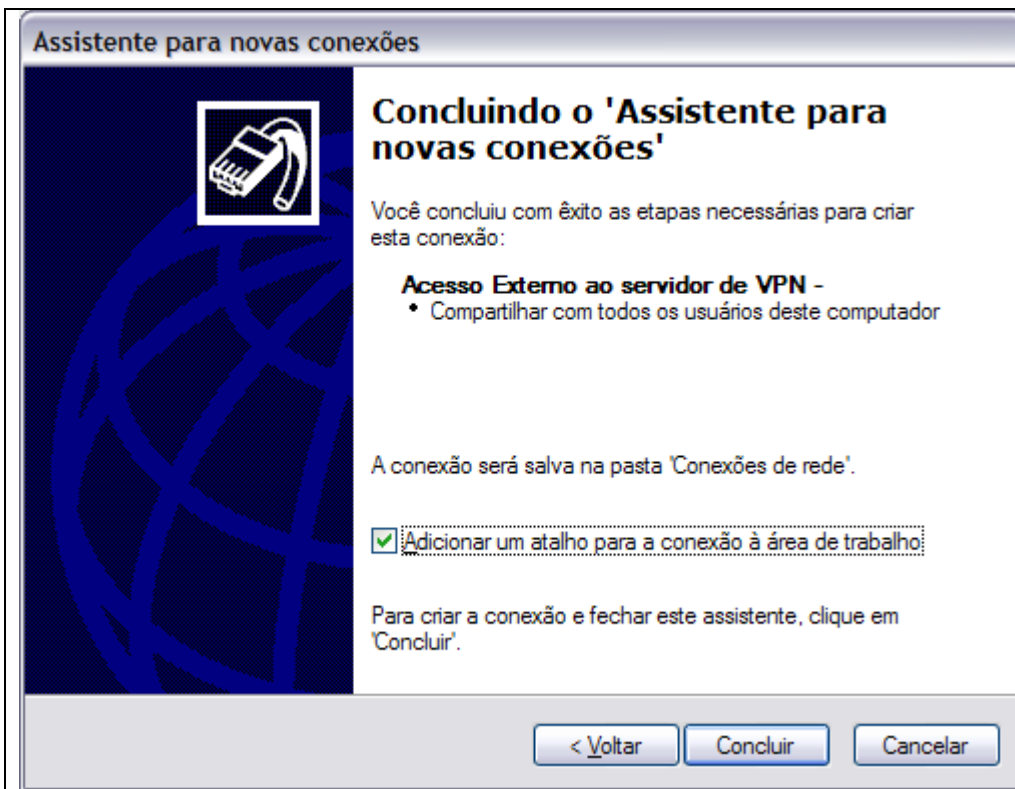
Assistente para novas conexões

Concluindo o 'Assistente para novas conexões'

Você concluiu com êxito as etapas necessárias para criar esta conexão:

Acesso Externo ao servidor de VPN -
• Compartilhar com todos os usuários deste computador

A conexão será salva na pasta 'Conexões de rede'.

Adicionar um atalho para a conexão à área de trabalho

Para criar a conexão e fechar este assistente, clique em 'Concluir'.

< Voltar | Concluir | Cancelar